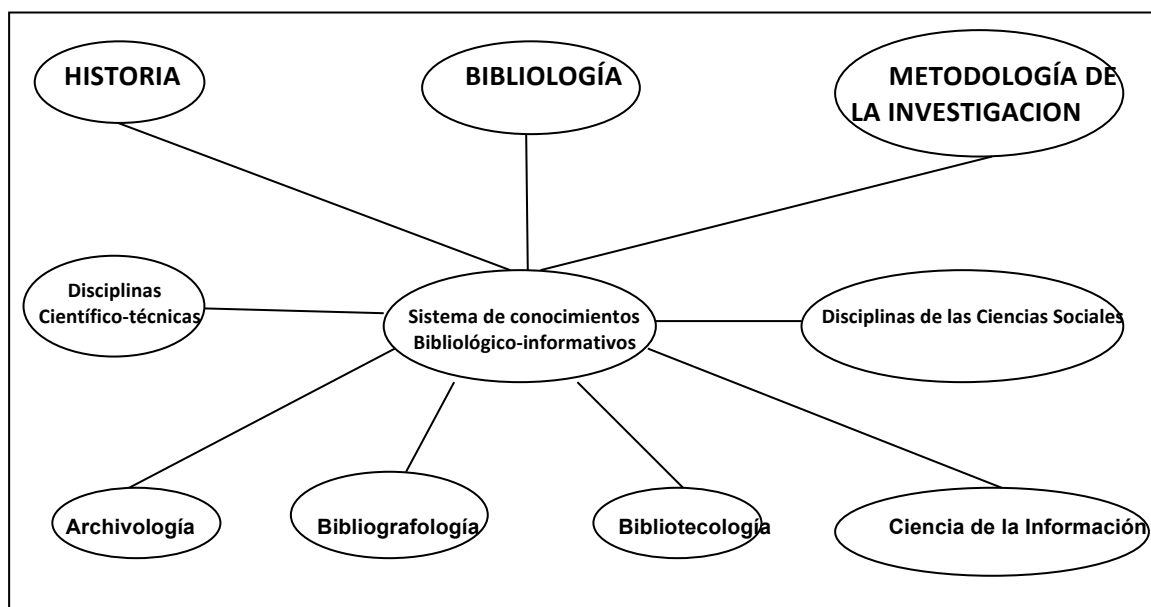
HISTORIA

BIBLIOLOGÍA

METODOLOGÍA DE LA INVESTIGACION

Disciplinas Científico-técnicas

Sistema de conocimientos Bibliológico-informativos

Disciplinas de las Ciencias Sociales

Archivología

Bibliografología

Bibliotecología

Ciencia de la Información